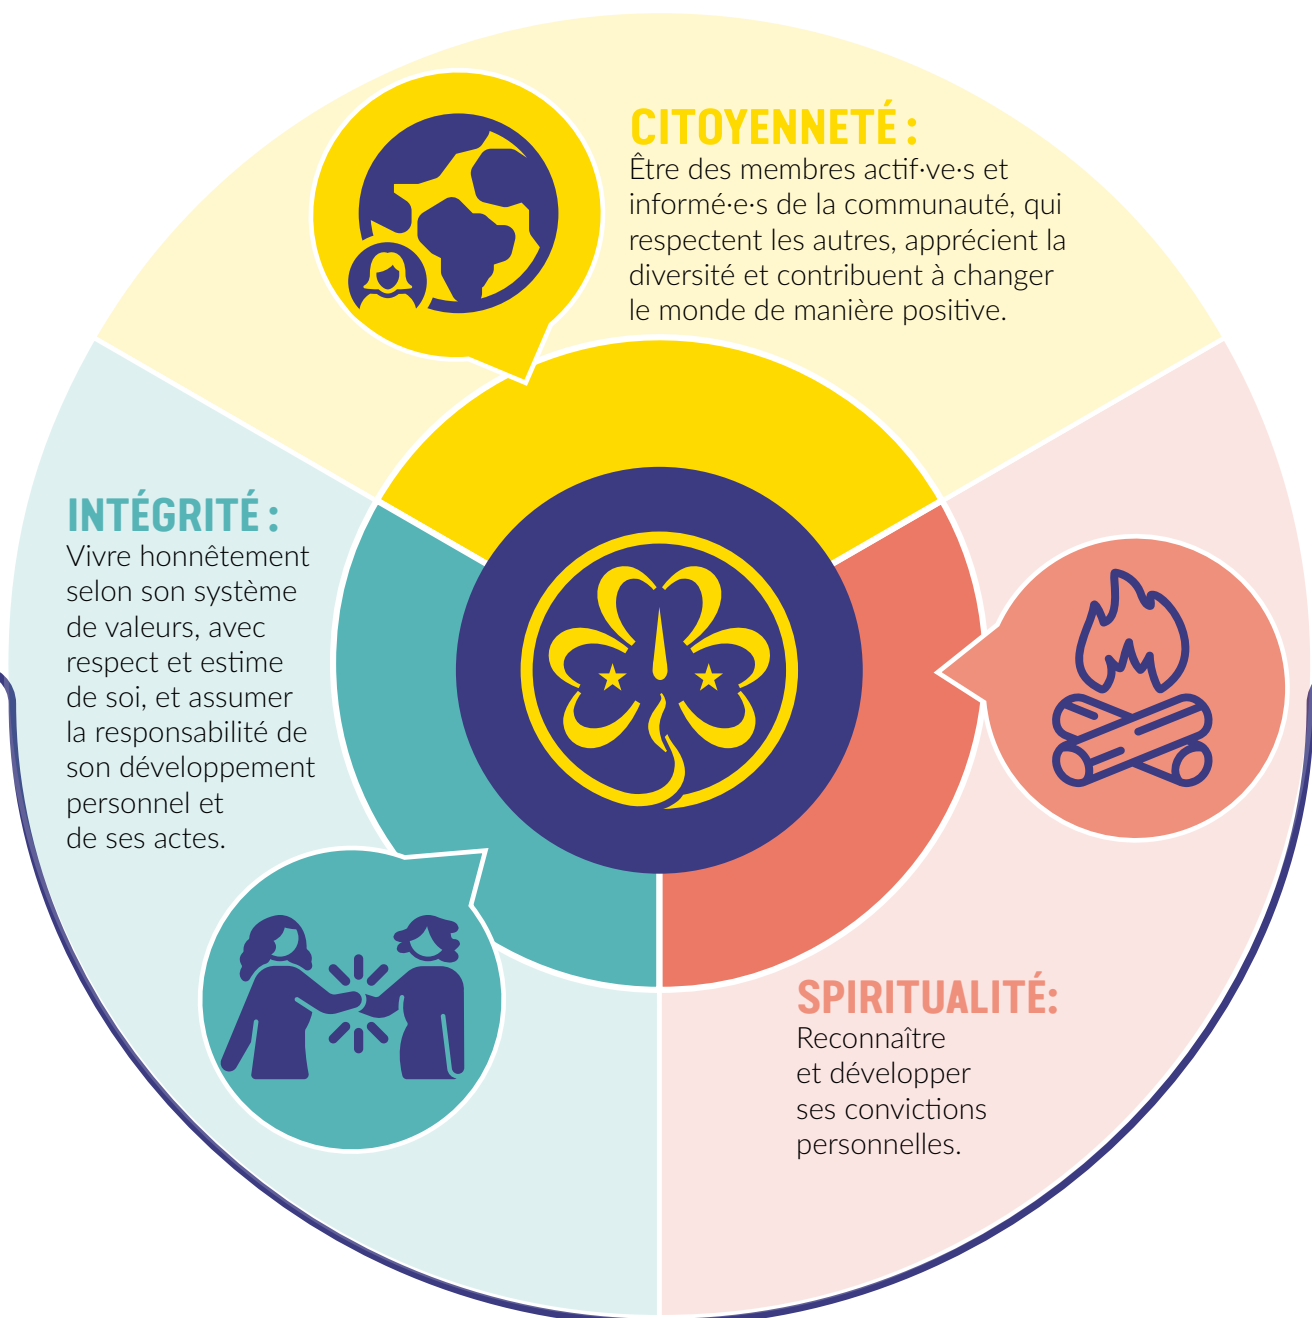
CITOYENNETÉ :
Être des membres actif·ve·s et informé·e·s de la communauté, qui respectent les autres, apprécient la diversité et contribuent à changer le monde de manière positive.

INTÉGRITÉ :
Vivre honnêtement selon son système de valeurs, avec respect et estime de soi, et assumer la responsabilité de son développement personnel et de ses actes.

SPIRITUALITÉ:
Reconnaître et développer ses convictions personnelles.